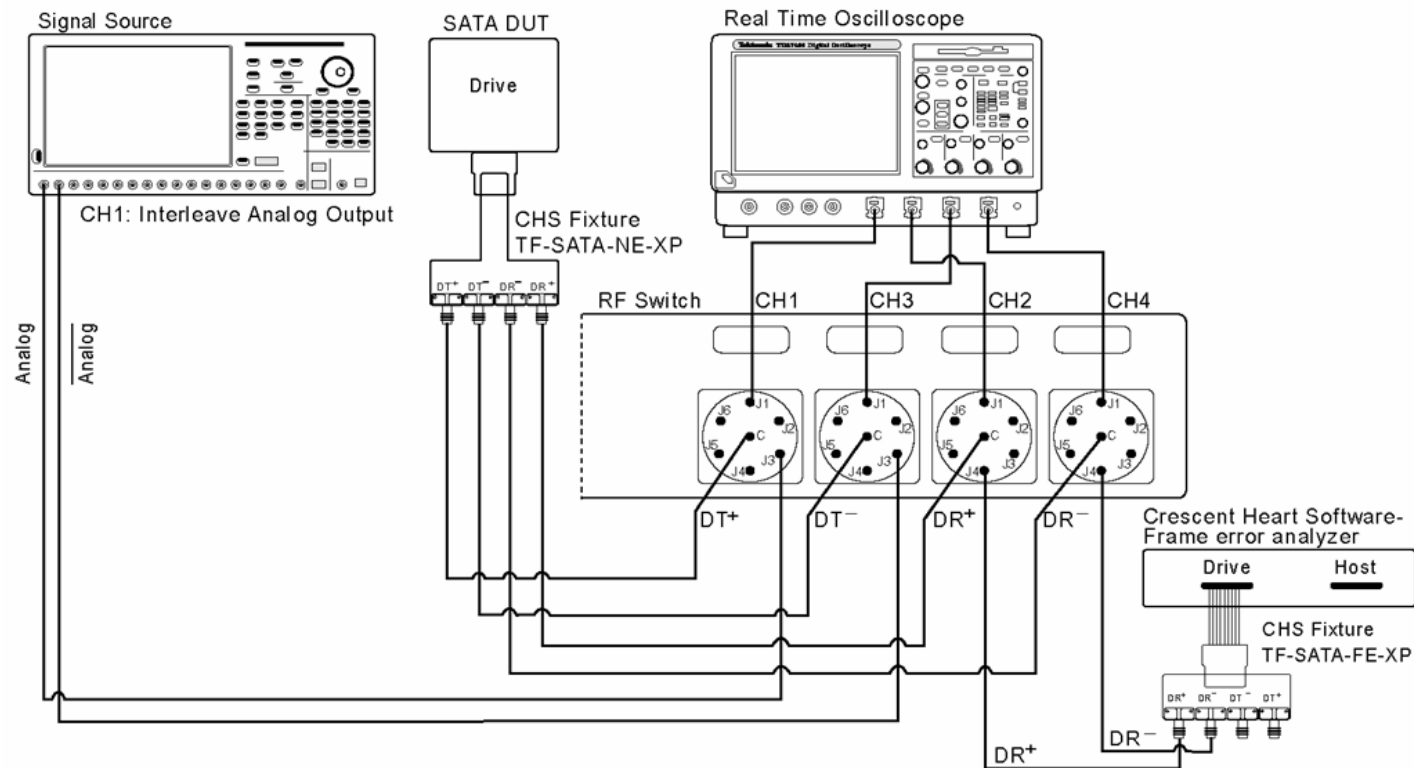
Signal Source

SATA DUT

Drive

Real Time Oscilloscope

Tektronix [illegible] Digital Oscilloscope

CH1: Interleave Analog Output

CHS Fixture
TF-SATA-NE-XP

DT+ DT− DR− DR+

RF Switch CH1 CH3 CH2 CH4

Analog

$\overline{\text{Analog}}$

J6 J1 J2 J5 C J4 J3

J6 J1 J2 J5 C J4 J3

J6 J1 J2 J5 C J4 J3

J6 J1 J2 J5 C J4 J3

DT+ DT− DR+ DR−

Crescent Heart Software-
Frame error analyzer

Drive Host

CHS Fixture
TF-SATA-FE-XP

DR+ DR− DT− DT+

DR−

DR+